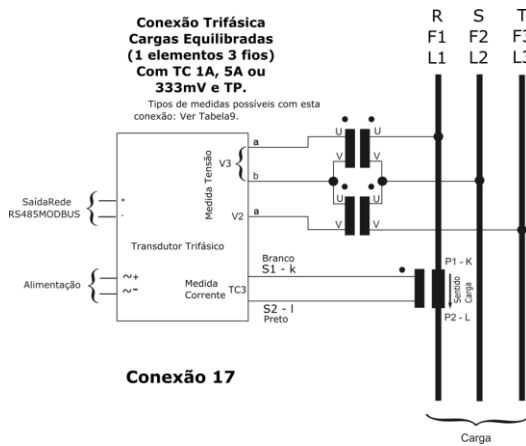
Conexão Trifásica Cargas Equilibradas (1 elementos 3 fios) Com TC 1A, 5A ou 333mV e TP.

Tipos de medidas possíveis com esta conexão: Ver Tabela9.

R F1 L1
S F2 L2
T F3 L3

SaídaRede RS485MODBUS
+
-

Medida Tensão
V3
a
b
V2
a

U U
V V
V V
U U

Transdutor Trifásico

Alimentação
~+
~-

Medida Corrente
TC3

Branco
S1 - k

S2 - l
Preto

P1 - K
Sentido Carga
P2 - L

Conexão 17

Carga